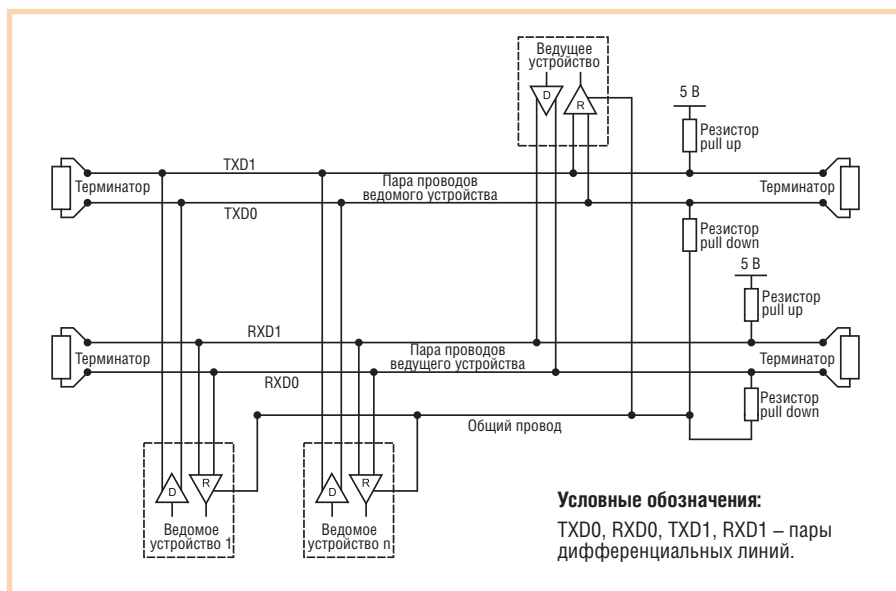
Ведущее устройство

D

R

5 В

Резистор pull up

TXD1

Терминатор

Пара проводов ведомого устройства

Терминатор

TXD0

Резистор pull down

5 В

Резистор pull up

RXD1

Терминатор

Пара проводов ведущего устройства

Терминатор

RXD0

Резистор pull down

Общий провод

D

R

Ведомое устройство 1

D

R

Ведомое устройство n

**Условные обозначения:**

TXD0, RXD0, TXD1, RXD1 – пары дифференциальных линий.